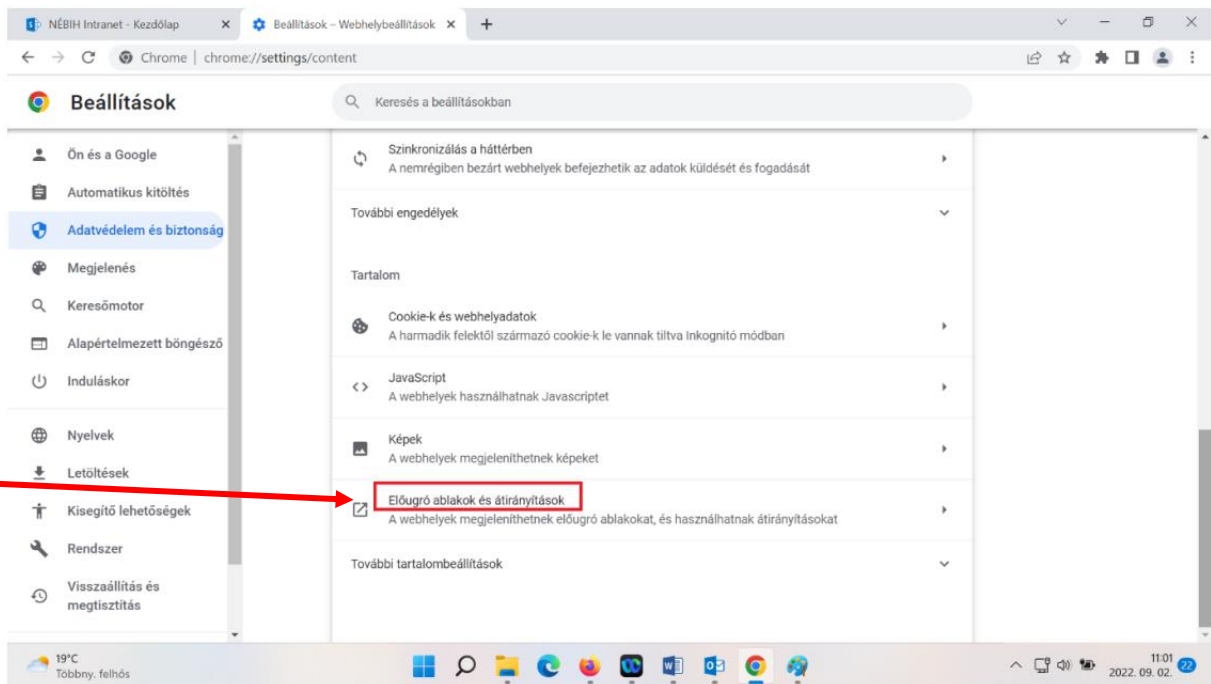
NÉBIH Intranet - Kezdőlap
Beállítások – Webhelybeállítások
Chrome | chrome://settings/content

Beállítások
Keresés a beállításokban

Ön és a Google
Automatikus kitöltés
Adatvédelem és biztonság
Megjelenés
Keresőmotor
Alapértelmezett böngésző
Induláskor
Nyelvek
Letöltések
Kisegítő lehetőségek
Rendszer
Visszaállítás és megtisztítás

Szinkronizálás a háttérben
A nemrégiben bezárt webhelyek befejezhetik az adatok küldését és fogadását

További engedélyek

Tartalom

Cookie-k és webhelyadatok
A harmadik felektől származó cookie-k le vannak tiltva Inkognitó módban

JavaScript
A webhelyek használhatnak Javascriptet

Képek
A webhelyek megjeleníthetnek képeket

Előugró ablakok és átirányítások
A webhelyek megjeleníthetnek előugró ablakokat, és használhatnak átirányításokat

További tartalombeállítások

19°C
Többny. felhős

11:01
2022. 09. 02.
22